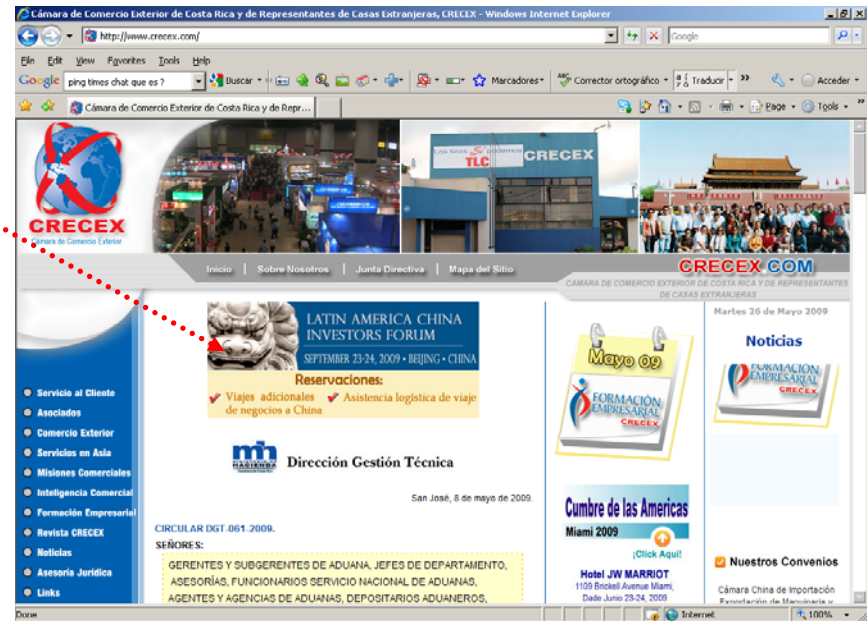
Cámara de Comercio Exterior de Costa Rica y de Representantes de Casas Extranjeras, CRECEX - Windows Internet Explorer

http://www.crecex.com/

Google

File Edit View Favorites Tools Help

Google ping times chat que es ? Buscar Marcadores Corrector ortográfico Traducir Acceder

Cámara de Comercio Exterior de Costa Rica y de Repr...

Page Tools

CRECEX
Cámara de Comercio Exterior

Los listos Si podemos TLC CRECEX

Inicio | Sobre Nosotros | Junta Directiva | Mapa del Sitio

CRECEX.COM
CAMARA DE COMERCIO EXTERIOR DE COSTA RICA Y DE REPRESENTANTES DE CASAS EXTRANJERAS

LATIN AMERICA CHINA INVESTORS FORUM
SEPTEMBER 23-24, 2009 • BEIJING • CHINA

Reservaciones:
Viajes adicionales de negocios a China
Asistencia logística de viaje

Mayo 09
FORMACIÓN EMPRESARIAL CRECEX

Martes 26 de Mayo 2009
Noticias
FORMACIÓN EMPRESARIAL CRECEX

Servicio al Cliente
Asociados
Comercio Exterior
Servicios en Asia
Misiones Comerciales
Inteligencia Comercial
Formación Empresarial
Revista CRECEX
Noticias
Asesoría Jurídica
Links

HACIENDA
Dirección Gestión Técnica

San José, 8 de mayo de 2009.

CIRCULAR DGT-061-2009.
SEÑORES:

GERENTES Y SUBGERENTES DE ADUANA, JEFES DE DEPARTAMENTO, ASESORÍAS, FUNCIONARIOS SERVICIO NACIONAL DE ADUANAS, AGENTES Y AGENCIAS DE ADUANAS, DEPOSITARIOS ADUANEROS,

Cumbre de las Americas
Miami 2009
¡Click Aquí!
Hotel JW MARRIOT
1109 Brickell Avenue Miami,
Dade Junio 23-24, 2009

Nuestros Convenios
Cámara China de Importación
Exportación de Maquinaria y

Done
Internet
100%